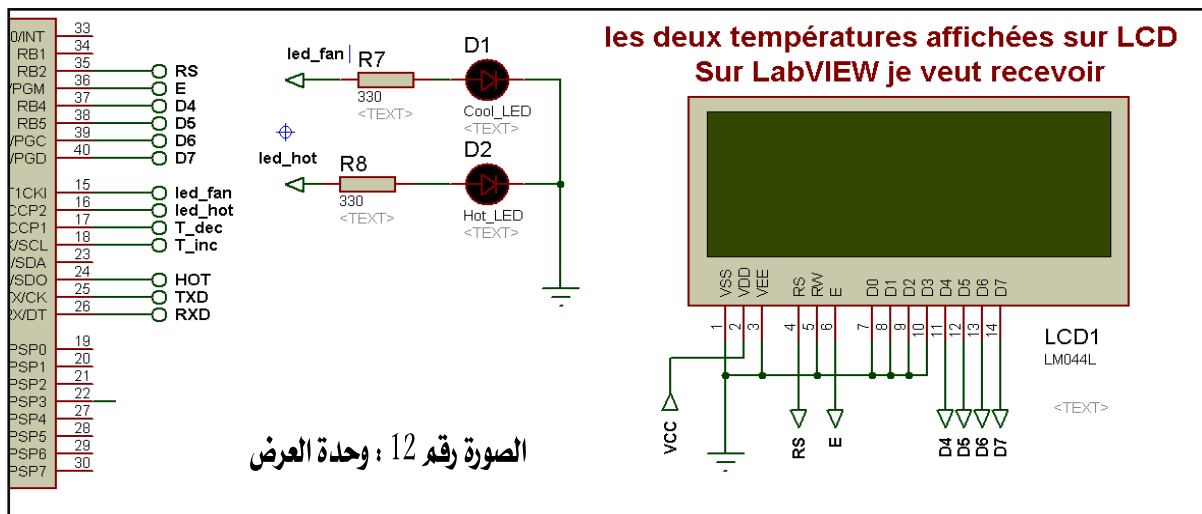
0/INT 33
RB1 34
RB2 35
PGM 36
RB4 37
RB5 38
PGC 39
PGD 40

T1CKI 15
CCP2 16
CCP1 17
K/SCL 18
SDA 23
SDO 24
TX/CK 25
RX/DT 26

PSP0 19
PSP1 20
PSP2 21
PSP3 22
PSP4 27
PSP5 28
PSP6 29
PSP7 30

RS
E
D4
D5
D6
D7
led_fan
led_hot
T_dec
T_inc
HOT
TXD
RXD

led_fan
R7
330
<TEXT>
D1
Cool_LED
<TEXT>

led_hot
R8
330
<TEXT>
D2
Hot_LED
<TEXT>

les deux températures affichées sur LCD
Sur LabVIEW je veut recevoir

VSS VDD VEE RS RW E D0 D1 D2 D3 D4 D5 D6 D7
1 2 3 4 5 6 7 8 9 10 11 12 13 14

LCD1
LM044L
<TEXT>

VCC
RS
E
D4 D5 D6 D7

الصورة رقم 12 : وحدة العرض